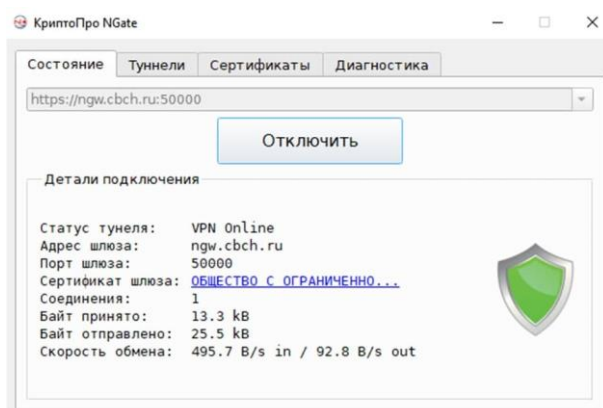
КриптоПро NGate

Состояние | Туннели | Сертификаты | Диагностика

https://ngw.cbch.ru:50000

Отключить

Детали подключения

Статус тунеля: VPN Online
Адрес шлюза: ngw.cbch.ru
Порт шлюза: 50000
Сертификат шлюза: ОБЩЕСТВО С ОГРАНИЧЕННО...
Соединения: 1
Байт принято: 13.3 kB
Байт отправлено: 25.5 kB
Скорость обмена: 495.7 B/s in / 92.8 B/s out